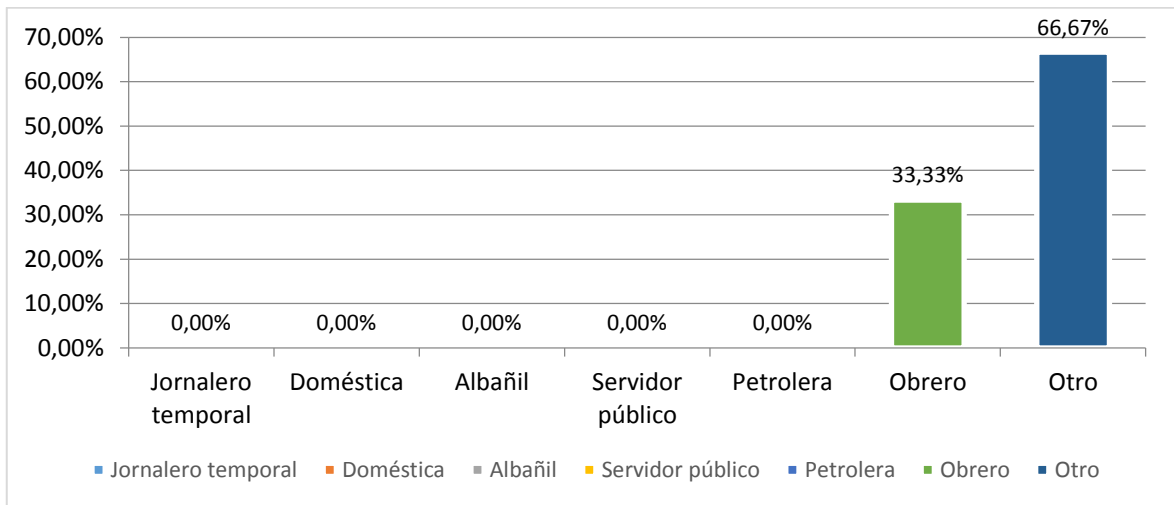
70,00%
60,00%
50,00%
40,00%
30,00%
20,00%
10,00%
0,00%

0,00% 0,00% 0,00% 0,00% 0,00% 33,33% 66,67%

Jornalero temporal
Doméstica
Albañil
Servidor público
Petrolera
Obrero
Otro

Jornalero temporal
Doméstica
Albañil
Servidor público
Petrolera
Obrero
Otro